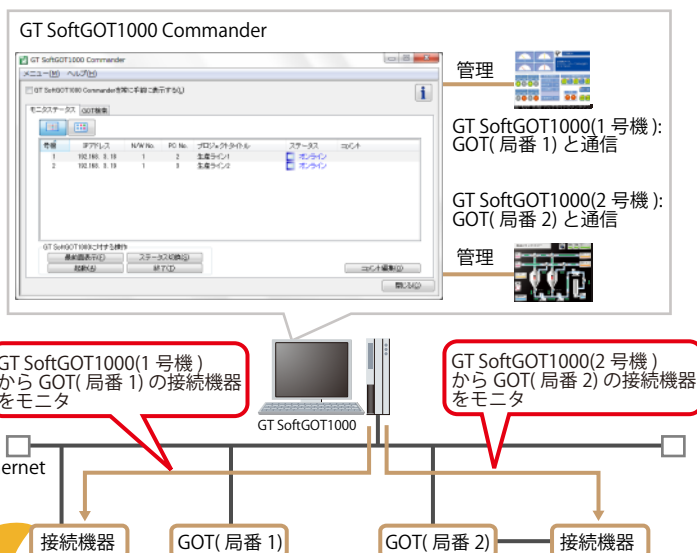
GT SoftGOT1000 Commander

GT SoftGOT1000 Commander

メニュー(M) ヘルプ(H)

GT SoftGOT1000 Commanderを常に手前に表示する(A)

モニタステータス GOT検索

| 号機 | IPアドレス | N/W No. | PC No. | プロジェクトタイトル | ステータス | コメント |
|---|---|---|---|---|---|---|
| 1 | 192.168. 0. 18 | 1 | 2 | 生産ライン1 | オンライン | |
| 2 | 192.168. 0. 18 | 1 | 3 | 生産ライン2 | オンライン | |

GT SoftGOT1000に対する操作

最前面表示(F) ステータス切換(S)

起動(A) 終了(E)

コメント編集(M)

閉じる(C)

管理

GT SoftGOT1000(1 号機 ): GOT( 局番 1) と通信

GT SoftGOT1000(2 号機 ): GOT( 局番 2) と通信

管理

GT SoftGOT1000(1 号機 ) から GOT( 局番 1) の接続機器をモニタ

GT SoftGOT1000

GT SoftGOT1000(2 号機 ) から GOT( 局番 2) の接続機器をモニタ

ernet

接続機器

GOT( 局番 1)

GOT( 局番 2)

接続機器